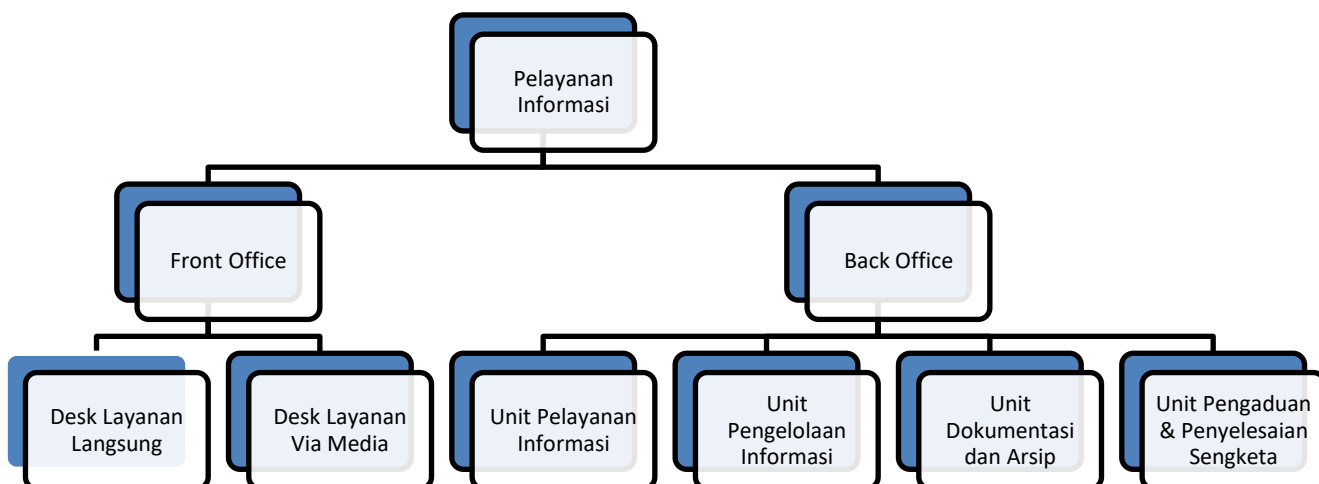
Pelayanan Informasi

Front Office

Back Office

Desk Layanan Langsung

Desk Layanan Via Media

Unit Pelayanan Informasi

Unit Pengelolaan Informasi

Unit Dokumentasi dan Arsip

Unit Pengaduan & Penyelesaian Sengketa